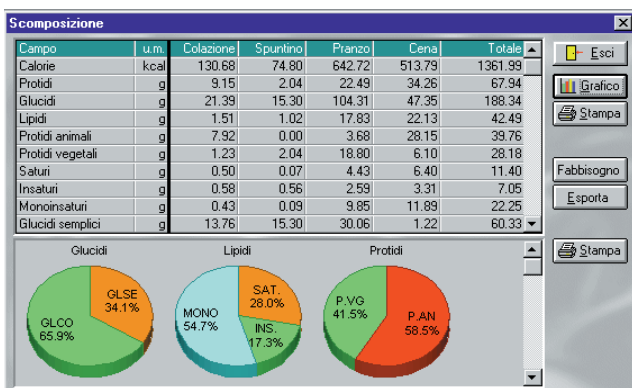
Scomposizione

| Campo | u.m. | Colazione | Spuntino | Pranzo | Cena | Totale |
|---|---|---|---|---|---|---|
| Calorie | kcal | 130.68 | 74.80 | 642.72 | 513.79 | 1361.99 |
| Protidi | g | 9.15 | 2.04 | 22.49 | 34.26 | 67.94 |
| Glucidi | g | 21.39 | 15.30 | 104.31 | 47.35 | 188.34 |
| Lipidi | g | 1.51 | 1.02 | 17.83 | 22.13 | 42.49 |
| Protidi animali | g | 7.92 | 0.00 | 3.68 | 28.15 | 39.76 |
| Protidi vegetali | g | 1.23 | 2.04 | 18.80 | 6.10 | 28.18 |
| Saturi | g | 0.50 | 0.07 | 4.43 | 6.40 | 11.40 |
| Insaturi | g | 0.58 | 0.56 | 2.59 | 3.31 | 7.05 |
| Monoinsaturi | g | 0.43 | 0.09 | 9.85 | 11.89 | 22.25 |
| Glucidi semplici | g | 13.76 | 15.30 | 30.06 | 1.22 | 60.33 |

Esci
Grafico
Stampa
Fabbisogno
Esporta
Stampa

Glucidi
GLSE 34.1%
GLCO 65.9%

Lipidi
SAT. 28.0%
MONO 54.7%
INS. 17.3%

Protidi
P.VG 41.5%
P.AN 58.5%